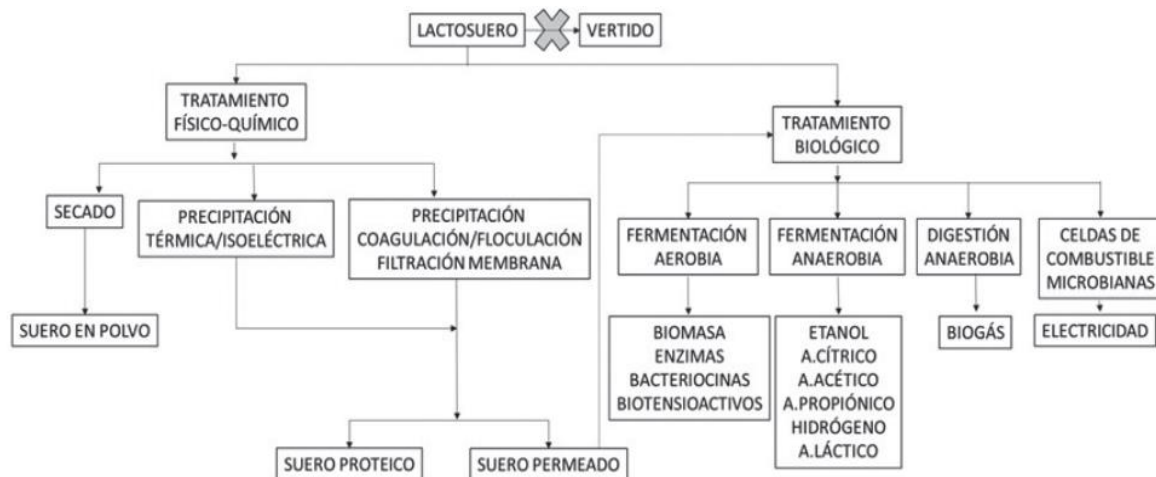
LACTOSUERO
VERTIDO
TRATAMIENTO FÍSICO-QUÍMICO
TRATAMIENTO BIOLÓGICO
SECADO
PRECIPITACIÓN TÉRMICA/ISOELÉCTRICA
PRECIPITACIÓN COAGULACIÓN/FLOCULACIÓN FILTRACIÓN MEMBRANA
SUERO EN POLVO
SUERO PROTEICO
SUERO PERMEADO
FERMENTACIÓN AEROBIA
FERMENTACIÓN ANAEROBIA
DIGESTIÓN ANAEROBIA
CELDAS DE COMBUSTIBLE MICROBIANAS
BIOMASA
ENZIMAS
BACTERIOCINAS
BIOTENSIOACTIVOS
ETANOL
A.CÍTRICO
A.ACÉTICO
A.PROPIÓNICO
HIDRÓGENO
A.LÁCTICO
BIOGÁS
ELECTRICIDAD